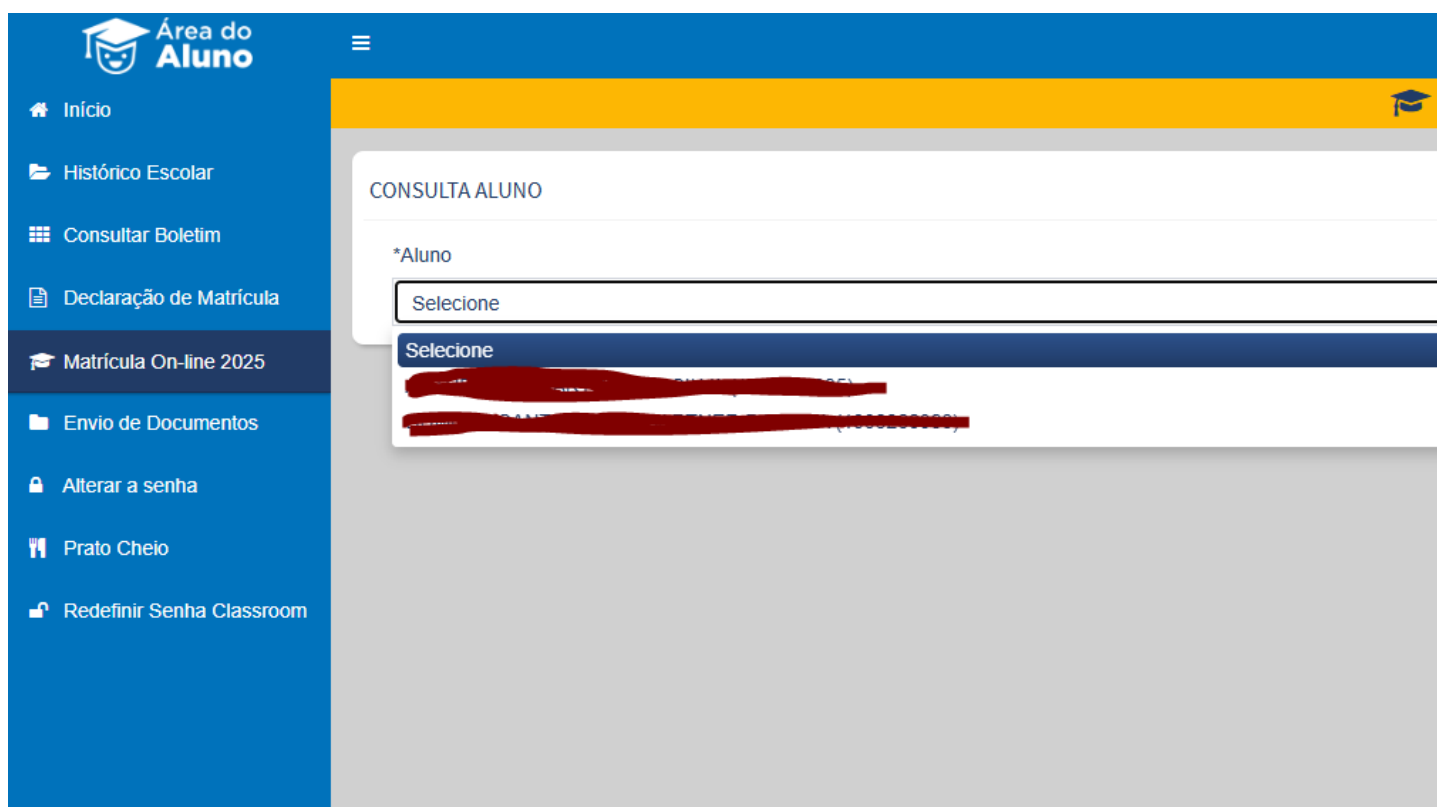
Área do Aluno

Início

Histórico Escolar

Consultar Boletim

Declaração de Matrícula

Matrícula On-line 2025

Envio de Documentos

Alterar a senha

Prato Cheio

Redefinir Senha Classroom

CONSULTA ALUNO

*Aluno

Selecione

Selecione

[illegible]

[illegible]